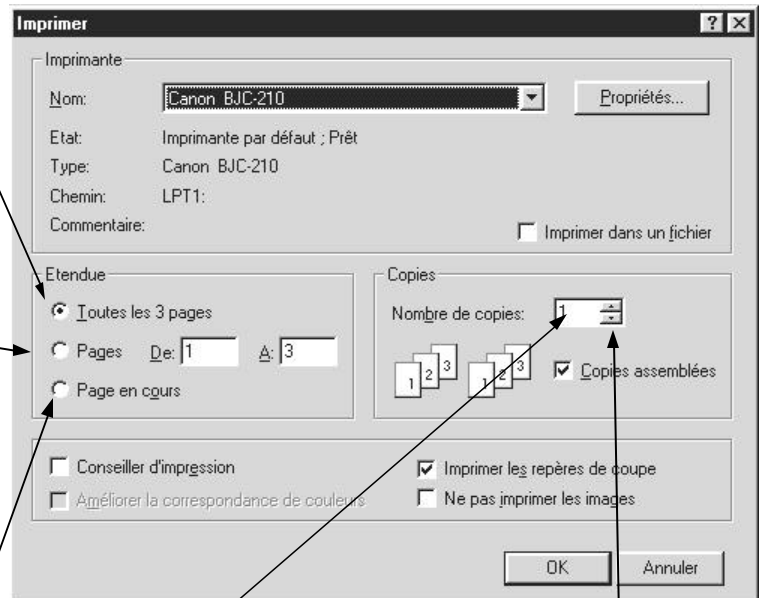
Imprimer

Imprimante

Nom: Canon BJC-210

Propriétés...

Etat: Imprimante par défaut ; Prêt

Type: Canon BJC-210

Chemin: LPT1:

Commentaire:

Imprimer dans un fichier

Etendue

Toutes les 3 pages

Pages De: 1 A: 3

Page en cours

Copies

Nombre de copies: 1

1 2 3 1 2 3

Copies assemblées

Conseiller d'impression

Améliorer la correspondance de couleurs

Imprimer les repères de coupe

Ne pas imprimer les images

OK

Annuler